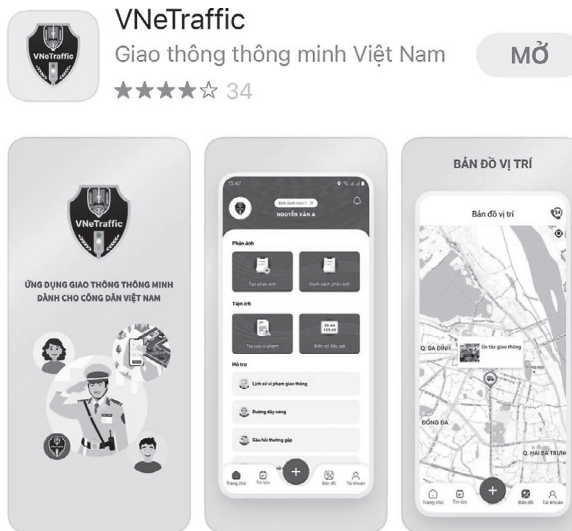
VNeTraffic

VNeTraffic
Giao thông thông minh Việt Nam
MỞ
★★★★☆ 34

VNeTraffic
ỨNG DỤNG GIAO THÔNG THÔNG MINH DÀNH CHO CÔNG DÂN VIỆT NAM

15:47
Định danh mức 1
NGUYỄN VĂN A
Phản ánh
Tạo phản ánh
Danh sách phản ánh
Tiện ích
Tra cứu vi phạm
Biển số đấu giá
Hỗ trợ
Lịch sử vi phạm giao thông
Đường dây nóng
Câu hỏi thường gặp
Trang chủ
Tin tức
Bản đồ
Tài khoản

BẢN ĐỒ VỊ TRÍ
Bản đồ vị trí
Q. BA ĐÌNH
Ùn tắc giao thông
ĐỐNG ĐA
Q. HAI BÀ TRƯNG
Trang chủ
Tin tức
Bản đồ
Tài khoản